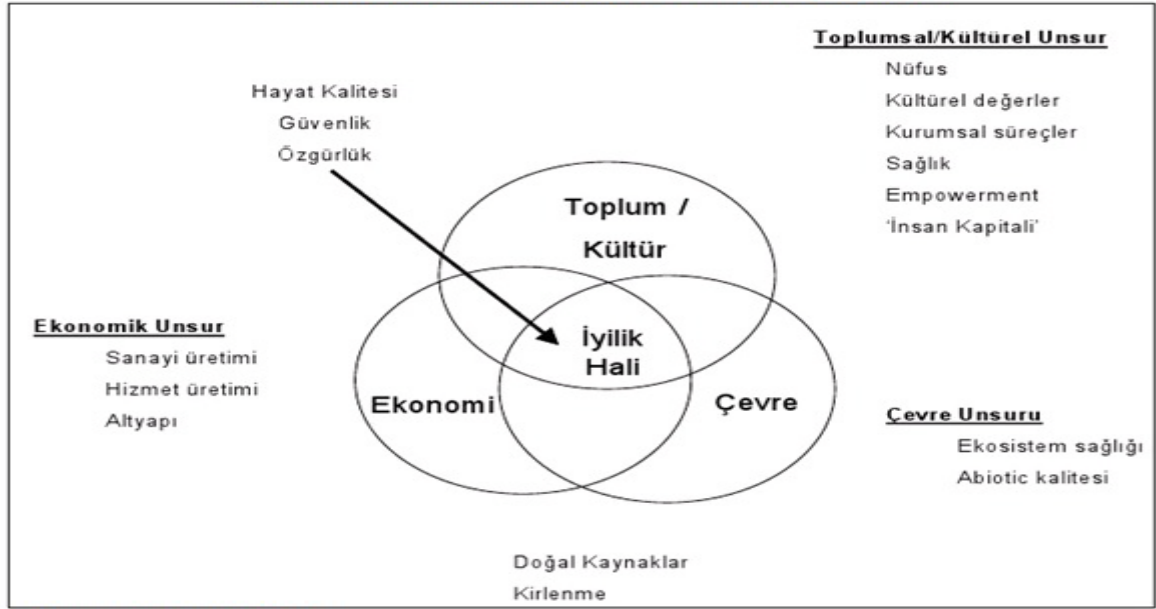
Toplumsal/Kültürel Unsur
Nüfus
Kültürel değerler
Kurumsal süreçler
Sağlık
Empowerment
'İnsan Kapitali'

Hayat Kalitesi
Güvenlik
Özgürlük

Toplum / Kültür

İyilik Hali

Ekonomi

Çevre

Ekonomik Unsur
Sanayi üretimi
Hizmet üretimi
Altyapı

Çevre Unsuru
Ekosistem sağlığı
Abiotic kalitesi

Doğal Kaynaklar
Kirlenme